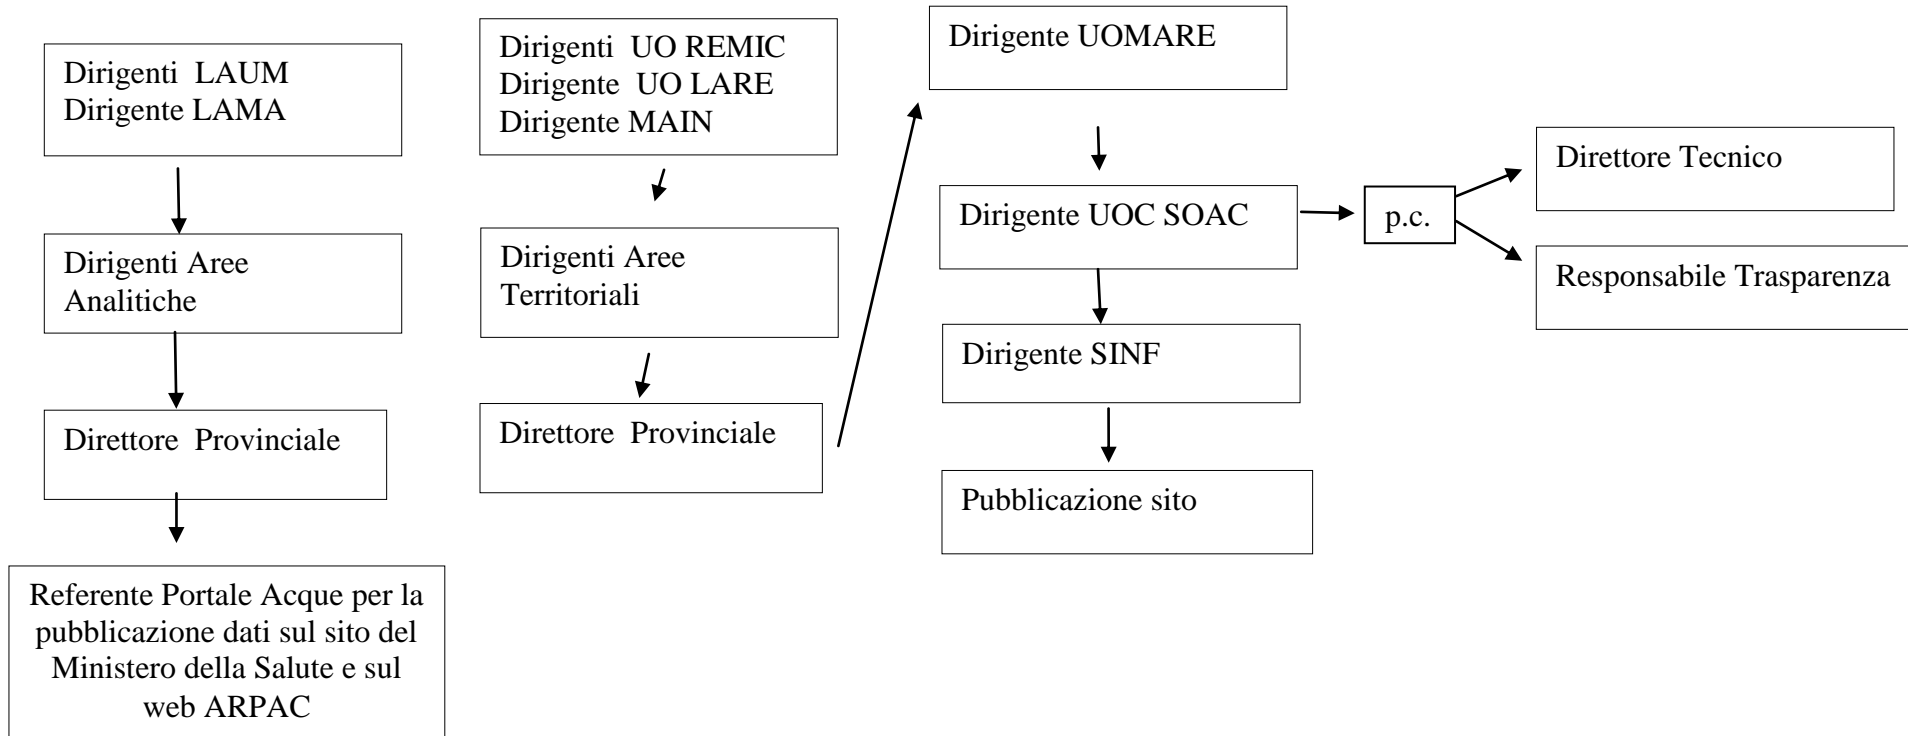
Dirigenti LAUM
Dirigente LAMA

Dirigenti Aree Analitiche

Direttore Provinciale

Referente Portale Acque per la pubblicazione dati sul sito del Ministero della Salute e sul web ARPAC

Dirigenti UO REMIC
Dirigente UO LARE
Dirigente MAIN

Dirigenti Aree Territoriali

Direttore Provinciale

Dirigente UOMARE

Dirigente UOC SOAC

p.c.

Direttore Tecnico

Responsabile Trasparenza

Dirigente SINF

Pubblicazione sito